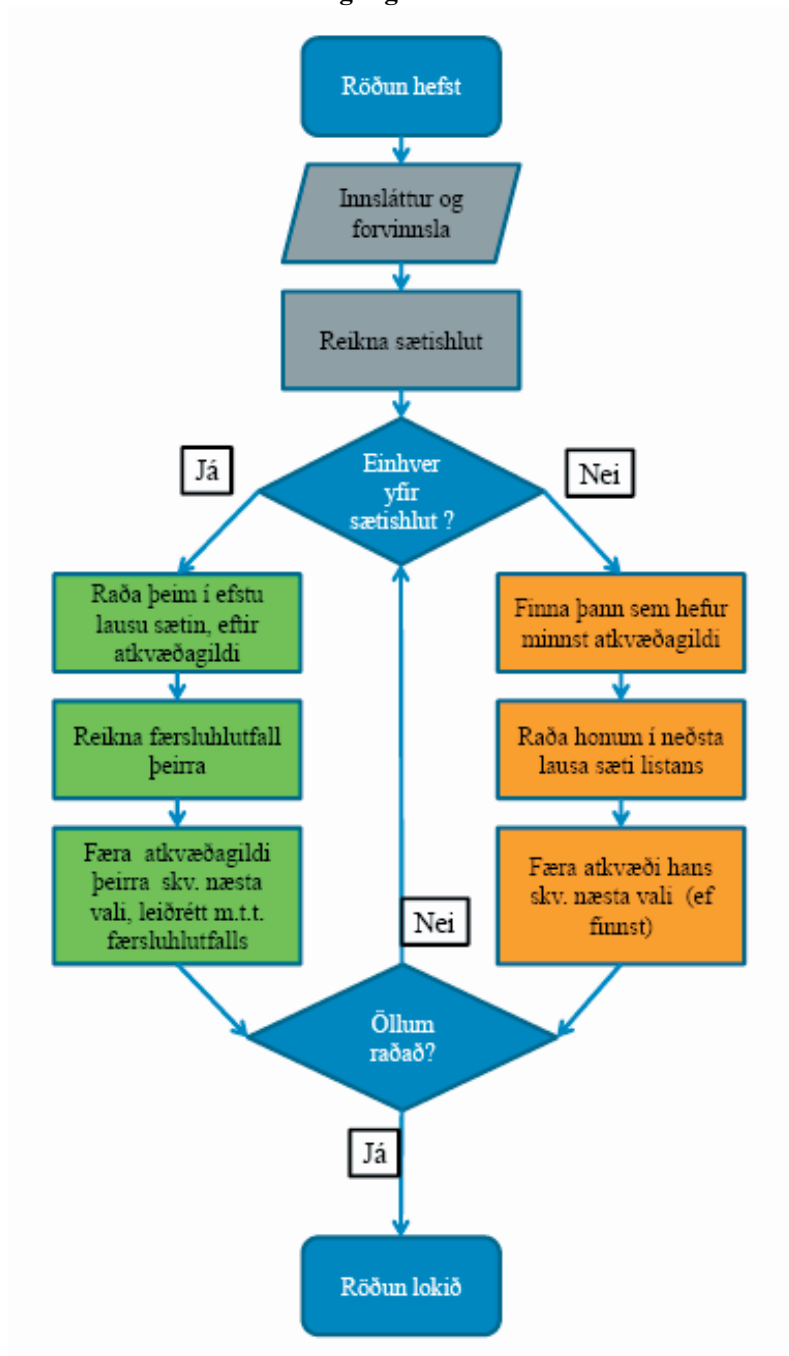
Röðun hefst

Innsláttur og forvinnsla

Reikna sætishlut

Já

Einhver yfir sætishlut ?

Nei

Raða þeim í efstu lausu sætin, eftir atkvæðagildi

Reikna færsluhlutfall þeirra

Færa atkvæðagildi þeirra skv. næsta vali, leiðrétt m.t.t. færsluhlutfalls

Finna þann sem hefur minnst atkvæðagildi

Raða honum í neðsta lausa sæti listans

Færa atkvæði hans skv. næsta vali (ef finnst)

Nei

Öllum raðað?

Já

Röðun lokið